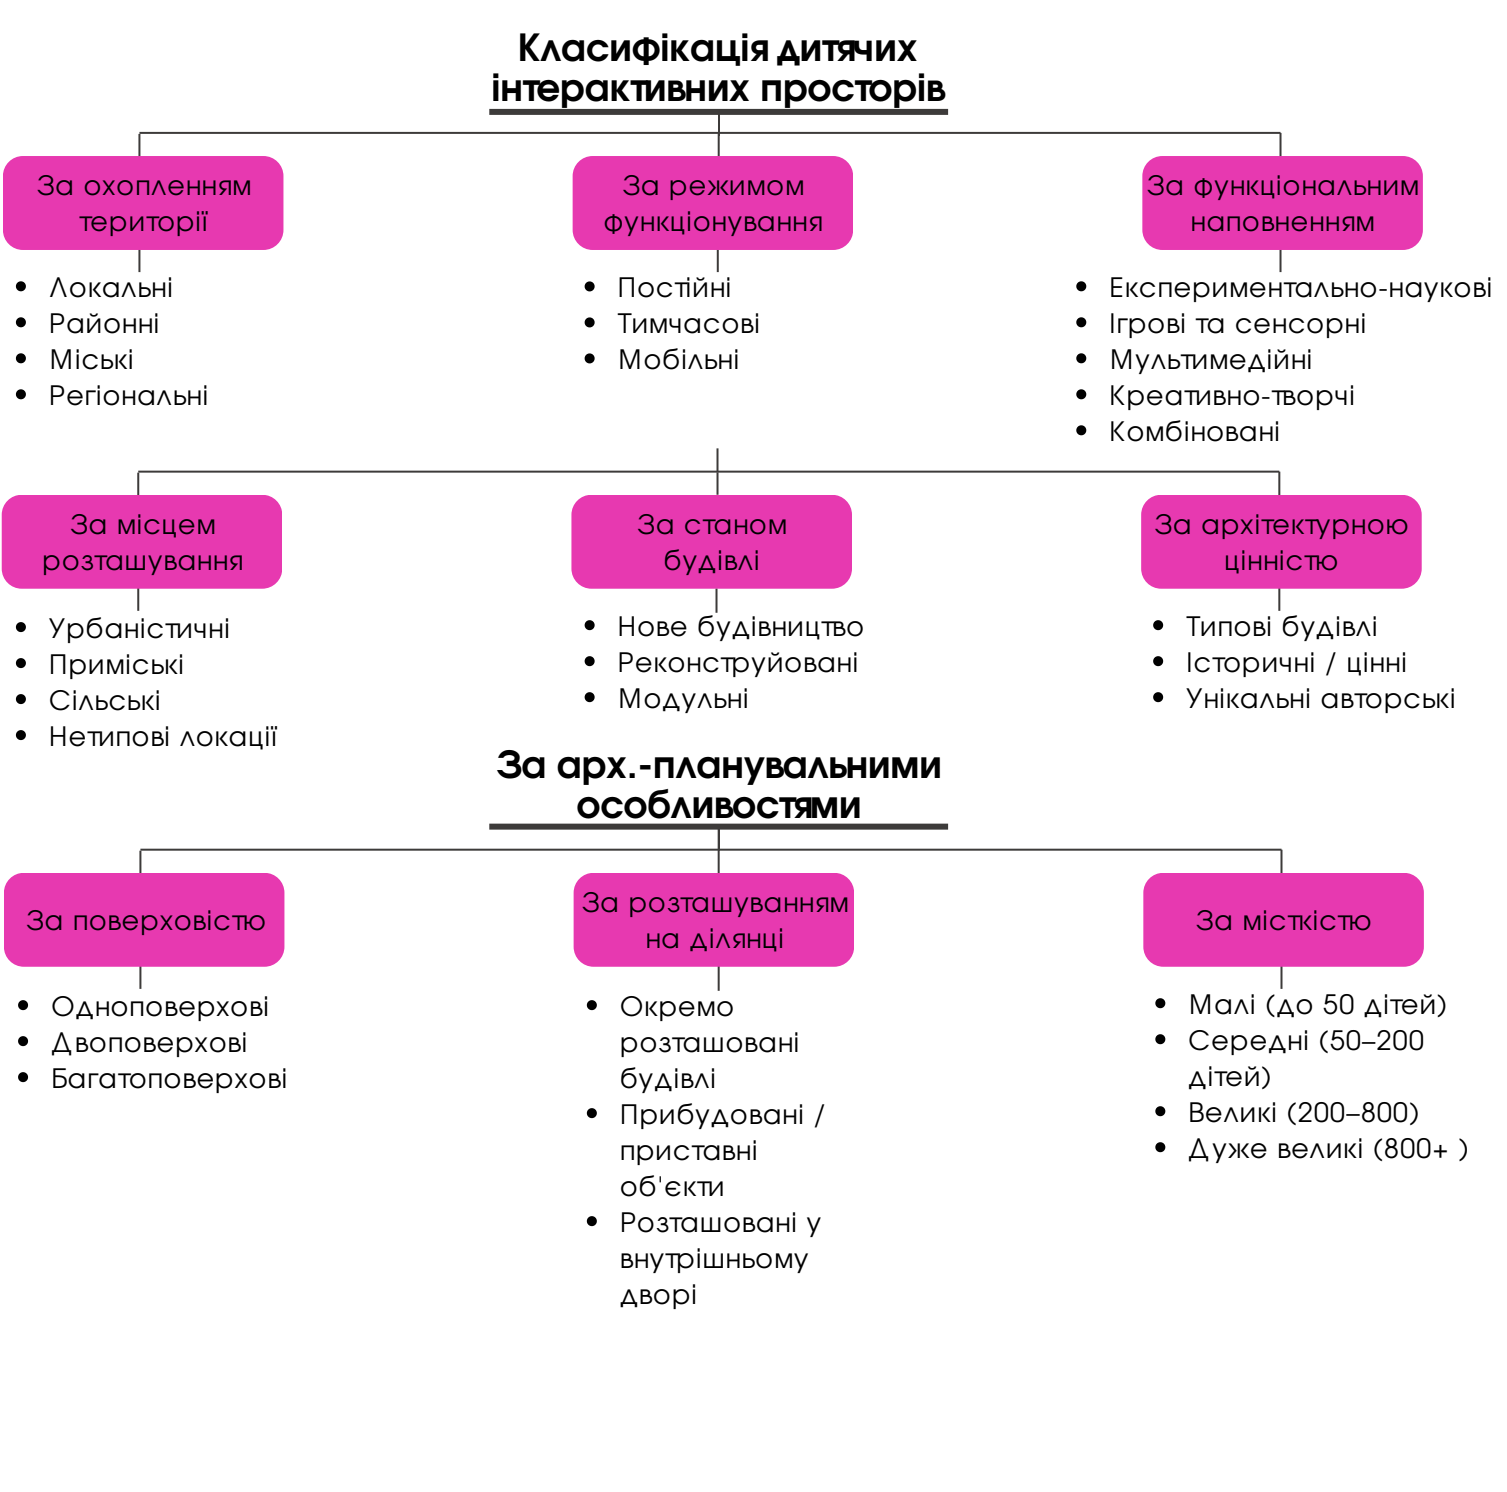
Класифікація дитячих інтерактивних просторів

За охопленням території
- Локальні
- Районні
- Міські
- Регіональні

За режимом функціонування
- Постійні
- Тимчасові
- Мобільні

За функціональним наповненням
- Експериментально-наукові
- Ігрові та сенсорні
- Мультимедійні
- Креативно-творчі
- Комбіновані

За місцем розташування
- Урбаністичні
- Приміські
- Сільські
- Нетипові локації

За станом будівлі
- Нове будівництво
- Реконструйовані
- Модульні

За архітектурною цінністю
- Типові будівлі
- Історичні / цінні
- Унікальні авторські

За арх.-планувальними особливостями

За поверховістю
- Одноповерхові
- Двоповерхові
- Багатоповерхові

За розташуванням на ділянці
- Окремо розташовані будівлі
- Прибудовані / приставні об'єкти
- Розташовані у внутрішньому дворі

За місткістю
- Малі (до 50 дітей)
- Середні (50–200 дітей)
- Великі (200–800)
- Дуже великі (800+ )